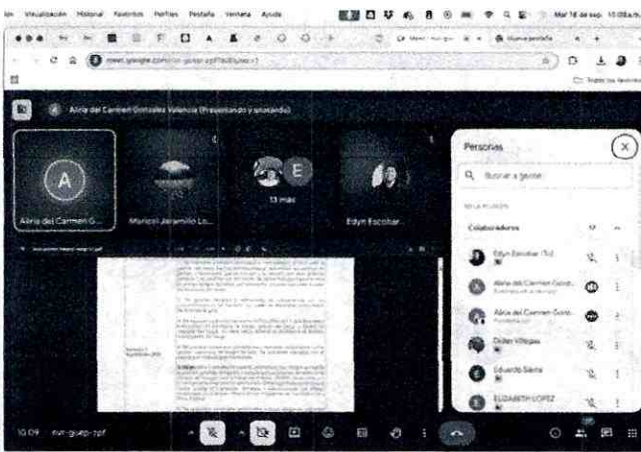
Visualización Historial Favoritos Perfiles Pestaña Ventana Ayuda

Mar 16 de sep. 10:08 a.m.

Nueva pestaña

meet.google.com/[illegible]

Todos los favoritos

Alicia del Carmen González Valencia (Presentando y grabando)

Alicia del Carmen G...

Maricel Jaramillo Lo...

13 más

Edyn Escobar...

Personas

Buscar a gente

Colaboradores

Edyn Escobar (Tú)

Alicia del Carmen Gonz...

Alicia del Carmen Gonz...

Didier Villegas

Eduardo Sierra

ELIZABETH LOPEZ

10:09 nvr-guep-zpf